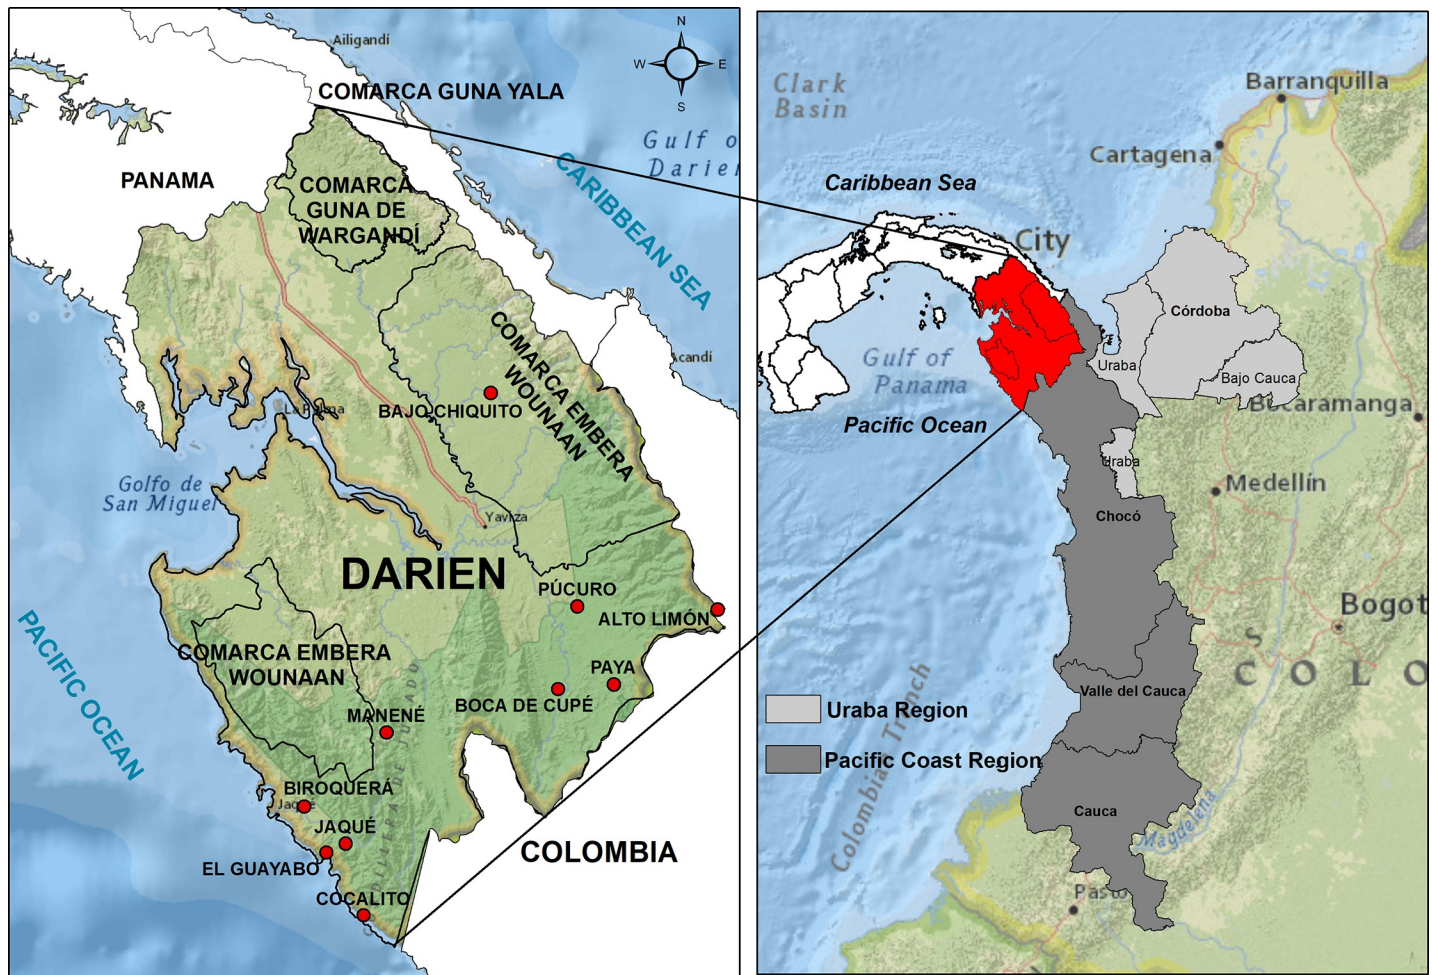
Ailigandí
N
W
E
S
COMARCA GUNA YALA
PANAMA
Gulf of Darien
CARIBBEAN SEA
COMARCA GUNA DE WARGANDÍ
COMARCA EMBERA WOUNAAN
Acandí
BAJO CHIQUITO
La Palma
Golfo de San Miguel
Yaviza
DARIEN
PÚCURO
ALTO LIMÓN
PACIFIC OCEAN
COMARCA EMBERA WOUNAAN
PAYA
MANENÉ
BOCA DE CUPÉ
BIROQUERÁ
Jaqué
JAQUÉ
EL GUAYABO
COCALITO
COLOMBIA

Clark Basin
Barranquilla
Cartagena
Caribbean Sea
City
Córdoba
Gulf of Panama
Uraba
Bajo Cauca
Bucaramanga
Pacific Ocean
Uraba
Medellín
Chocó
Bogot
COLO
Colombia Trench
Valle del Cauca
Uraba Region
Pacific Coast Region
Cauca
Magdalena
Pasto